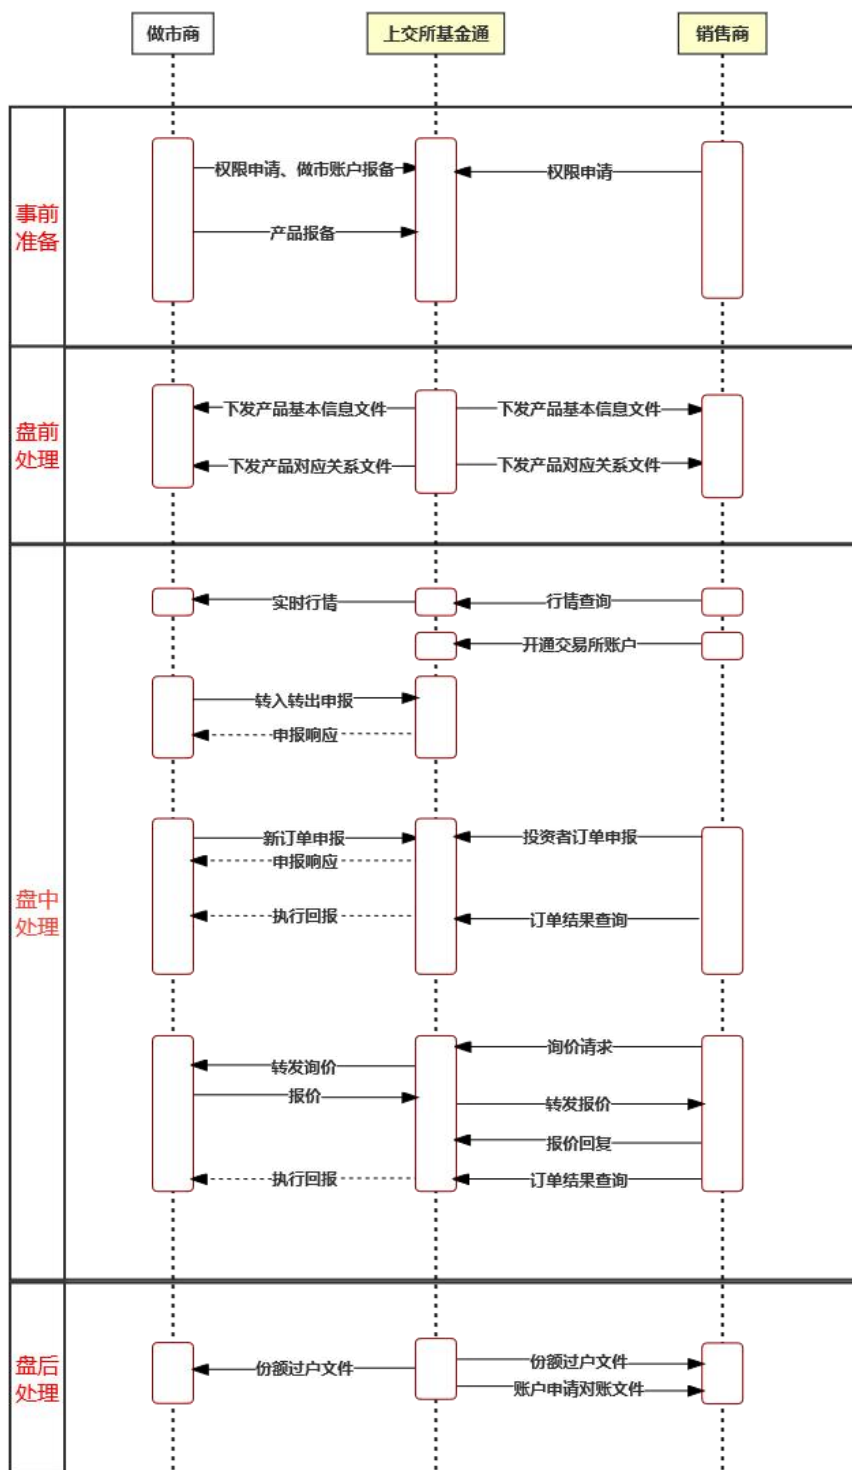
做市商
上交所基金通
销售商

事前准备
权限申请、做市账户报备
权限申请
产品报备

盘前处理
下发产品基本信息文件
下发产品基本信息文件
下发产品对应关系文件
下发产品对应关系文件

盘中处理
实时行情
行情查询
开通交易所账户
转入转出申报
申报响应
新订单申报
投资者订单申报
申报响应
执行回报
订单结果查询
询价请求
转发询价
报价
转发报价
报价回复
执行回报
订单结果查询

盘后处理
份额过户文件
份额过户文件
账户申请对账文件